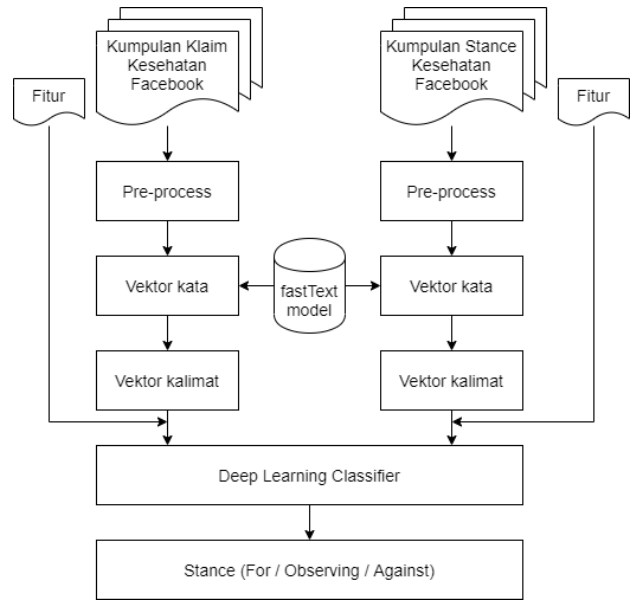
Fitur

Kumpulan Klaim Kesehatan Facebook

Kumpulan Stance Kesehatan Facebook

Fitur

Pre-process

Pre-process

Vektor kata

fastText model

Vektor kata

Vektor kalimat

Vektor kalimat

Deep Learning Classifier

Stance (For / Observing / Against)